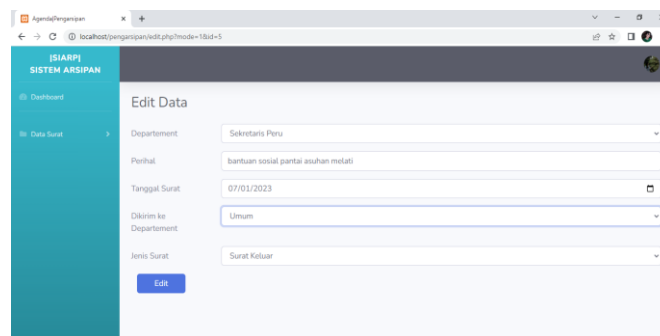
Agenda|Pengarsipan
localhost/pengarsipan/edit.php?mode=1&id=5
|SIARP|
SISTEM ARSIPAN
Dashboard
Data Surat
Edit Data
Departement
Sekretaris Peru
Perihal
bantuan sosial pantai asuhan melati
Tanggal Surat
07/01/2023
Dikirim ke Departement
Umum
Jenis Surat
Surat Keluar
Edit